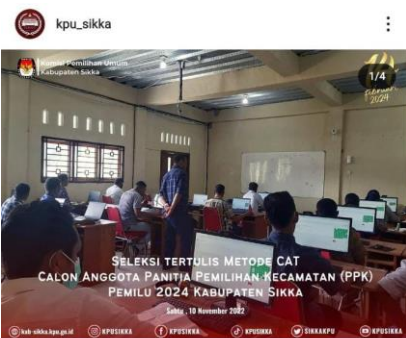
kpu_sikka

Komisi Pemilihan Umum
Kabupaten Sikka

1/4

Pemilu 2024

Seleksi tertulis Metode CAT
Calon Anggota Panitia Pemilihan Kecamatan (PPK)
Pemilu 2024 Kabupaten Sikka

Sabtu, 10 November 2022

kab-sikka.kpu.go.id KPUSIKKA KPUSIKKA KPUSIKKA SIKKAKPU KPUSIKKA